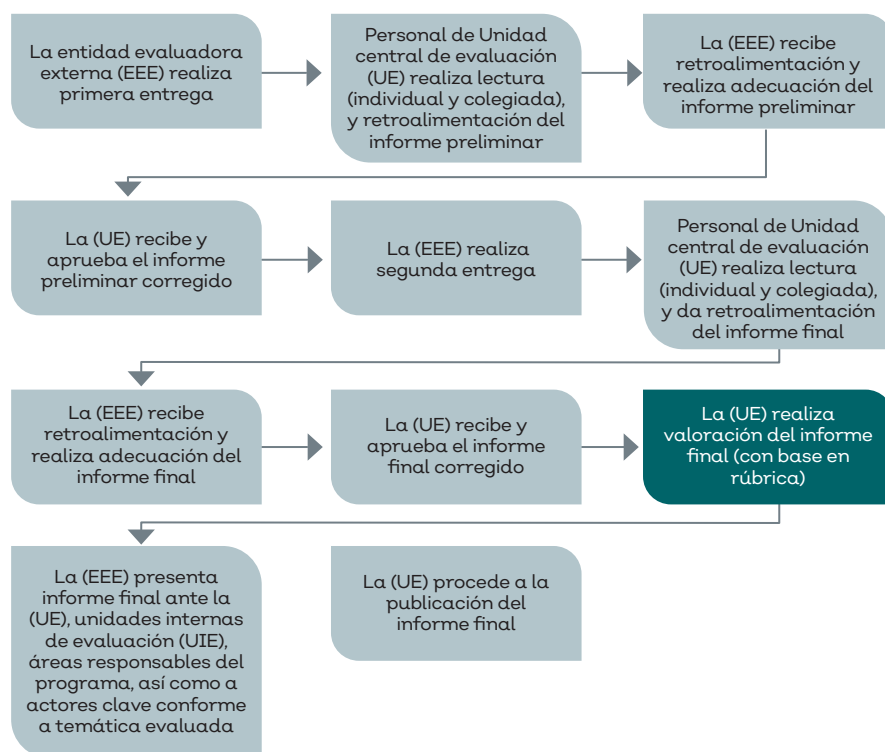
La entidad evaluadora externa (EEE) realiza primera entrega

Personal de Unidad central de evaluación (UE) realiza lectura (individual y colegiada), y retroalimentación del informe preliminar

La (EEE) recibe retroalimentación y realiza adecuación del informe preliminar

La (UE) recibe y aprueba el informe preliminar corregido

La (EEE) realiza segunda entrega

Personal de Unidad central de evaluación (UE) realiza lectura (individual y colegiada), y da retroalimentación del informe final

La (EEE) recibe retroalimentación y realiza adecuación del informe final

La (UE) recibe y aprueba el informe final corregido

La (UE) realiza valoración del informe final (con base en rúbrica)

La (EEE) presenta informe final ante la (UE), unidades internas de evaluación (UIE), áreas responsables del programa, así como a actores clave conforme a temática evaluada

La (UE) procede a la publicación del informe final